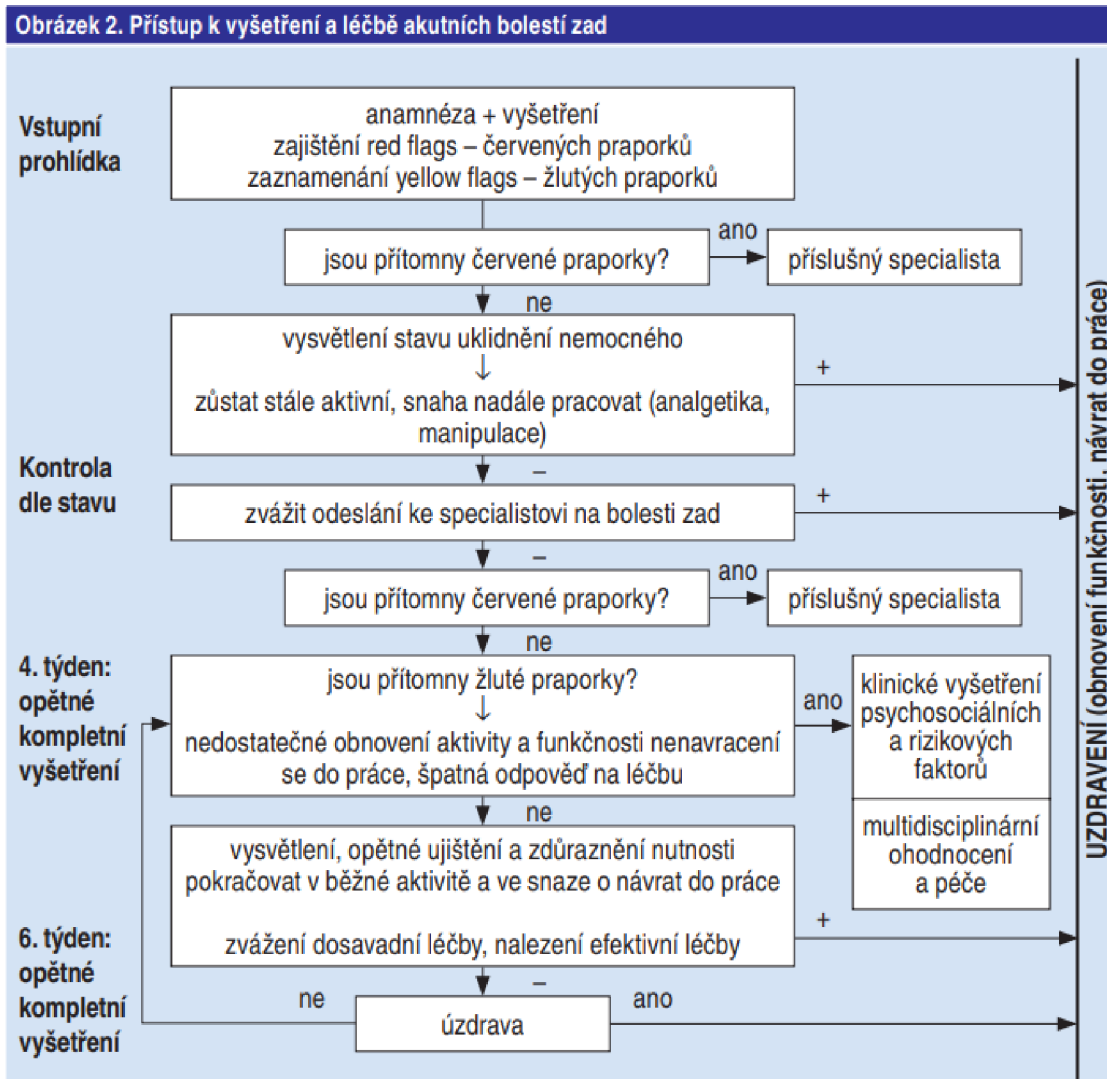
Obrázek 2. Přístup k vyšetření a léčbě akutních bolestí zad

Vstupní prohlídka

anamnéza + vyšetření
zajištění red flags – červených praporků
zaznamenání yellow flags – žlutých praporků

jsou přítomny červené praporky?

ano

příslušný specialista

ne

vysvětlení stavu uklidnění nemocného
↓
zůstat stále aktivní, snaha nadále pracovat (analgetika, manipulace)

+

Kontrola dle stavu

–

zvážit odeslání ke specialistovi na bolesti zad

+

–

jsou přítomny červené praporky?

ano

příslušný specialista

ne

4. týden: opětné kompletní vyšetření

jsou přítomny žluté praporky?
↓
nedostatečné obnovení aktivity a funkčnosti nenavracení se do práce, špatná odpověď na léčbu

ano

klinické vyšetření psychosociálních a rizikových faktorů

multidisciplinární ohodnocení a péče

ne

vysvětlení, opětné ujištění a zdůraznění nutnosti pokračovat v běžné aktivitě a ve snaze o návrat do práce

zvážení dosavadní léčby, nalezení efektivní léčby

+

6. týden: opětné kompletní vyšetření

–

ne

ano

úzdrava

UZDRAVENÍ (obnovení funkčnosti, návrat do práce)